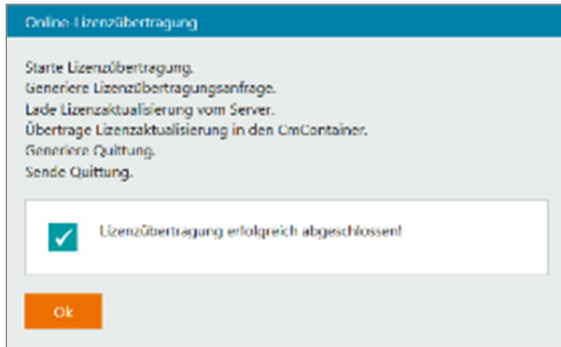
Online-Lizenzübertragung

Starte Lizenzübertragung.
Generiere Lizenzübertragungsanfrage.
Lade Lizenzaktualisierung vom Server.
Übertrage Lizenzaktualisierung in den CmContainer.
Generiere Quittung.
Sende Quittung.

Lizenzübertragung erfolgreich abgeschlossen!

Ok